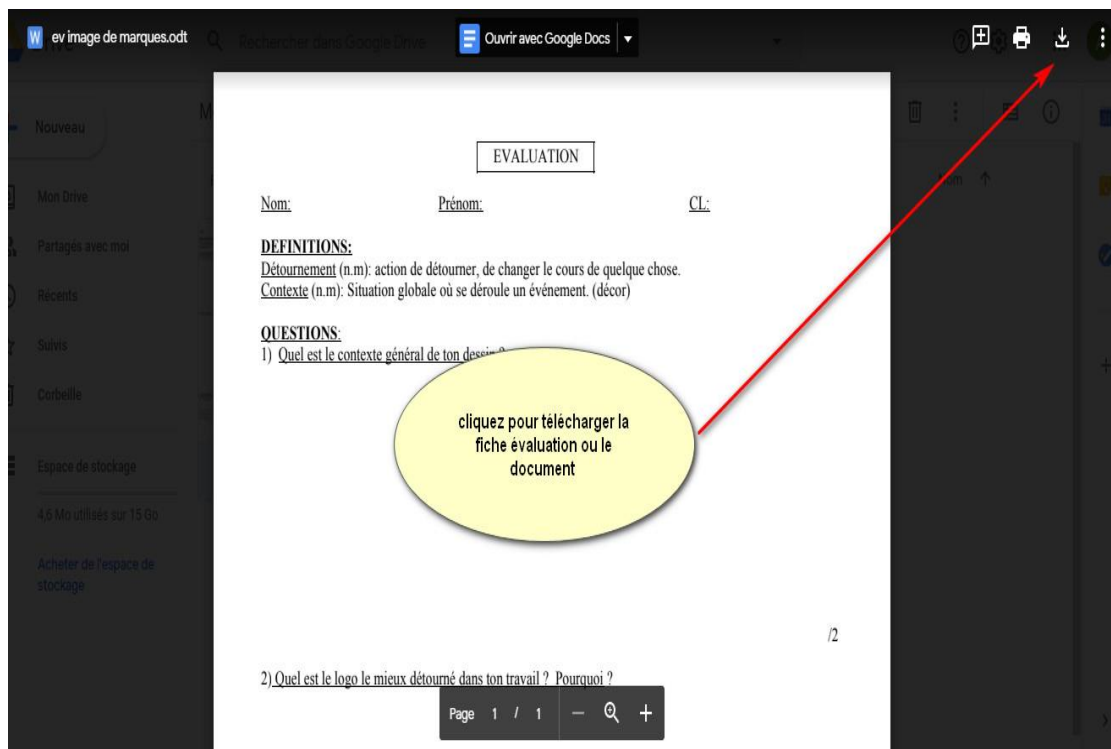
ev image de marques.odt

Rechercher dans Google Drive

Ouvrir avec Google Docs

Nouveau

Mon Drive

Partagés avec moi

Récents

Suivis

Corbeille

Espace de stockage

4,6 Mo utilisés sur 15 Go

Acheter de l'espace de stockage

EVALUATION

Nom: Prénom: CL:

DEFINITIONS:
Détournement (n.m): action de détourner, de changer le cours de quelque chose.
Contexte (n.m): Situation globale où se déroule un événement. (décor)

QUESTIONS:
1) Quel est le contexte général de ton dessin ?

cliquez pour télécharger la fiche évaluation ou le document

/2

2) Quel est le logo le mieux détourné dans ton travail ? Pourquoi ?

Page 1 / 1